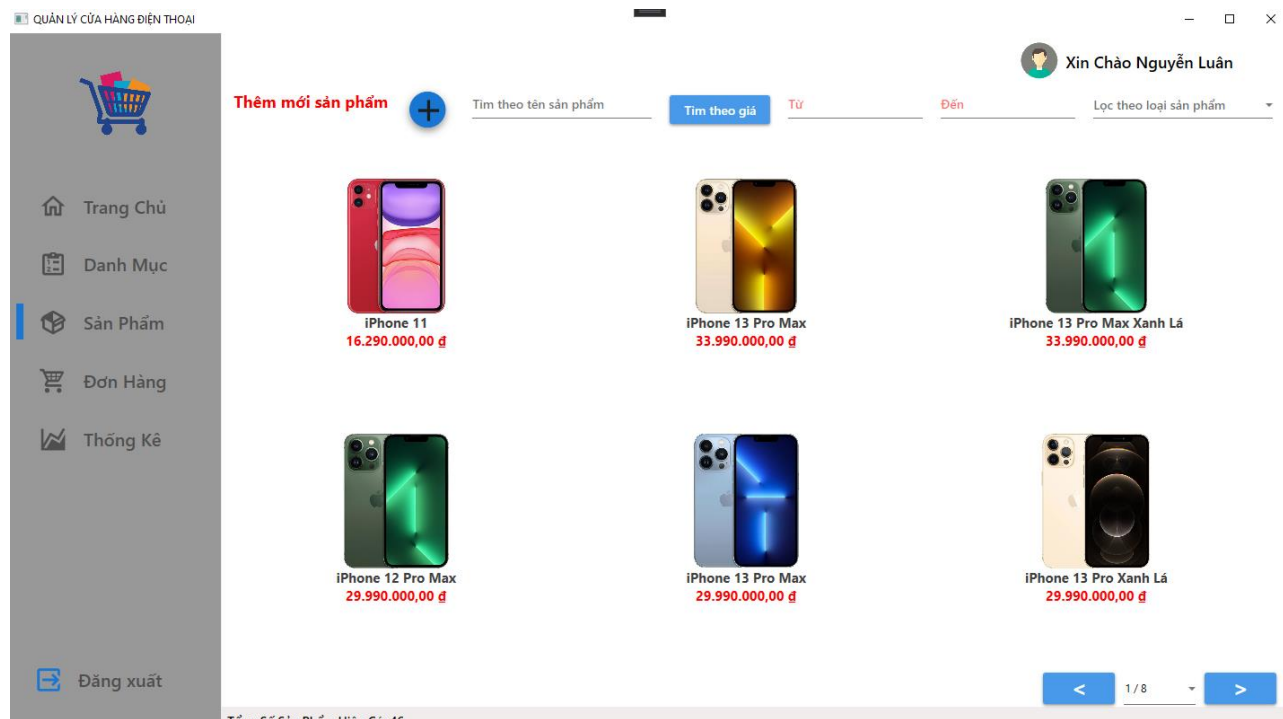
QUẢN LÝ CỬA HÀNG ĐIỆN THOẠI

Xin Chào Nguyễn Luân

Thêm mới sản phẩm

Tìm theo tên sản phẩm

Tìm theo giá

Từ

Đến

Lọc theo loại sản phẩm

Trang Chủ

Danh Mục

Sản Phẩm

Đơn Hàng

Thống Kê

iPhone 11
16.290.000,00 ₫

iPhone 13 Pro Max
33.990.000,00 ₫

iPhone 13 Pro Max Xanh Lá
33.990.000,00 ₫

iPhone 12 Pro Max
29.990.000,00 ₫

iPhone 13 Pro Max
29.990.000,00 ₫

iPhone 13 Pro Xanh Lá
29.990.000,00 ₫

Đăng xuất

<

1 / 8

>

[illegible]